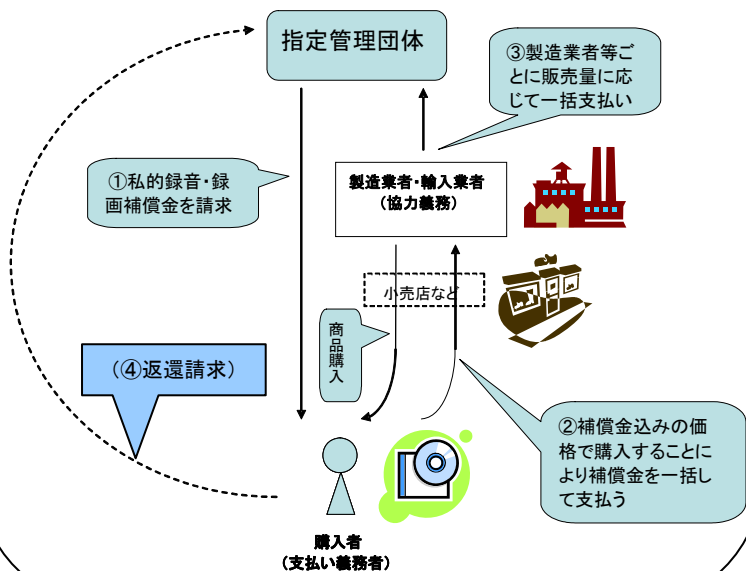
指定管理団体

③製造業者等ごとに販売量に応じて一括支払い

①私的録音・録画補償金を請求

製造業者・輸入業者
（協力義務）

小売店など

商品購入

（④返還請求）

②補償金込みの価格で購入することにより補償金を一括して支払う

購入者
（支払い義務者）